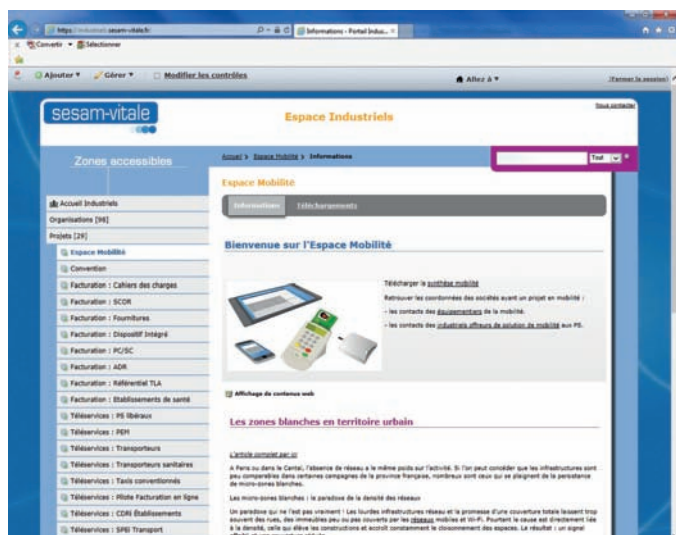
https://industriels.sesam-vitale.fr/ Informations - Portail Indus... ×

Convertir Sélectionner

Ajouter Gérer Modifier les contrôles Allez à Fermer la session

sesam-vitale

Espace Industriels

Nous contacter

Zones accessibles

Accueil > Espace Mobilité > Informations

Tout

Accueil Industriels
Organisations [98]
Projets [29]
Espace Mobilité
Convention
Facturation : Cahiers des charges
Facturation : SCOR
Facturation : Fournitures
Facturation : Dispositif Intégré
Facturation : PC/SC
Facturation : ADR
Facturation : Référentiel TLA
Facturation : Etablissements de santé
Téléservices : PS libéraux
Téléservices : PEM
Téléservices : Transporteurs
Téléservices : Transporteurs sanitaires
Téléservices : Taxis conventionnés
Téléservices : Pilote Facturation en ligne
Téléservices : CDRi Etablissements
Téléservices : SPEi Transport

Espace Mobilité

Informations Téléchargements

Bienvenue sur l'Espace Mobilité

Télécharger la synthèse mobilité

Retrouver les coordonnées des sociétés ayant un projet en mobilité :

- les contacts des équipementiers de la mobilité.

- les contacts des industriels offreurs de solution de mobilité aux PS.

Affichage de contenus web

Les zones blanches en territoire urbain

L'article complet par ici

A Paris ou dans le Cantal, l'absence de réseau a le même poids sur l'activité. Si l'on peut considérer que les infrastructures sont peu comparables dans certaines campagnes de la province française, nombreux sont ceux qui se plaignent de la persistance de micro-zones blanches.

Les micro-zones blanches : le paradoxe de la densité des réseaux

Un paradoxe qui ne l'est pas vraiment ! Les lourdes infrastructures réseau et la promesse d'une couverture totale laissent trop souvent des rues, des immeubles peu ou pas couverts par les réseaux mobiles et Wi-Fi. Pourtant la cause est directement liée à la densité, celle qui élève les constructions et accroît constamment le cloisonnement des espaces. Le résultat : un signal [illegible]